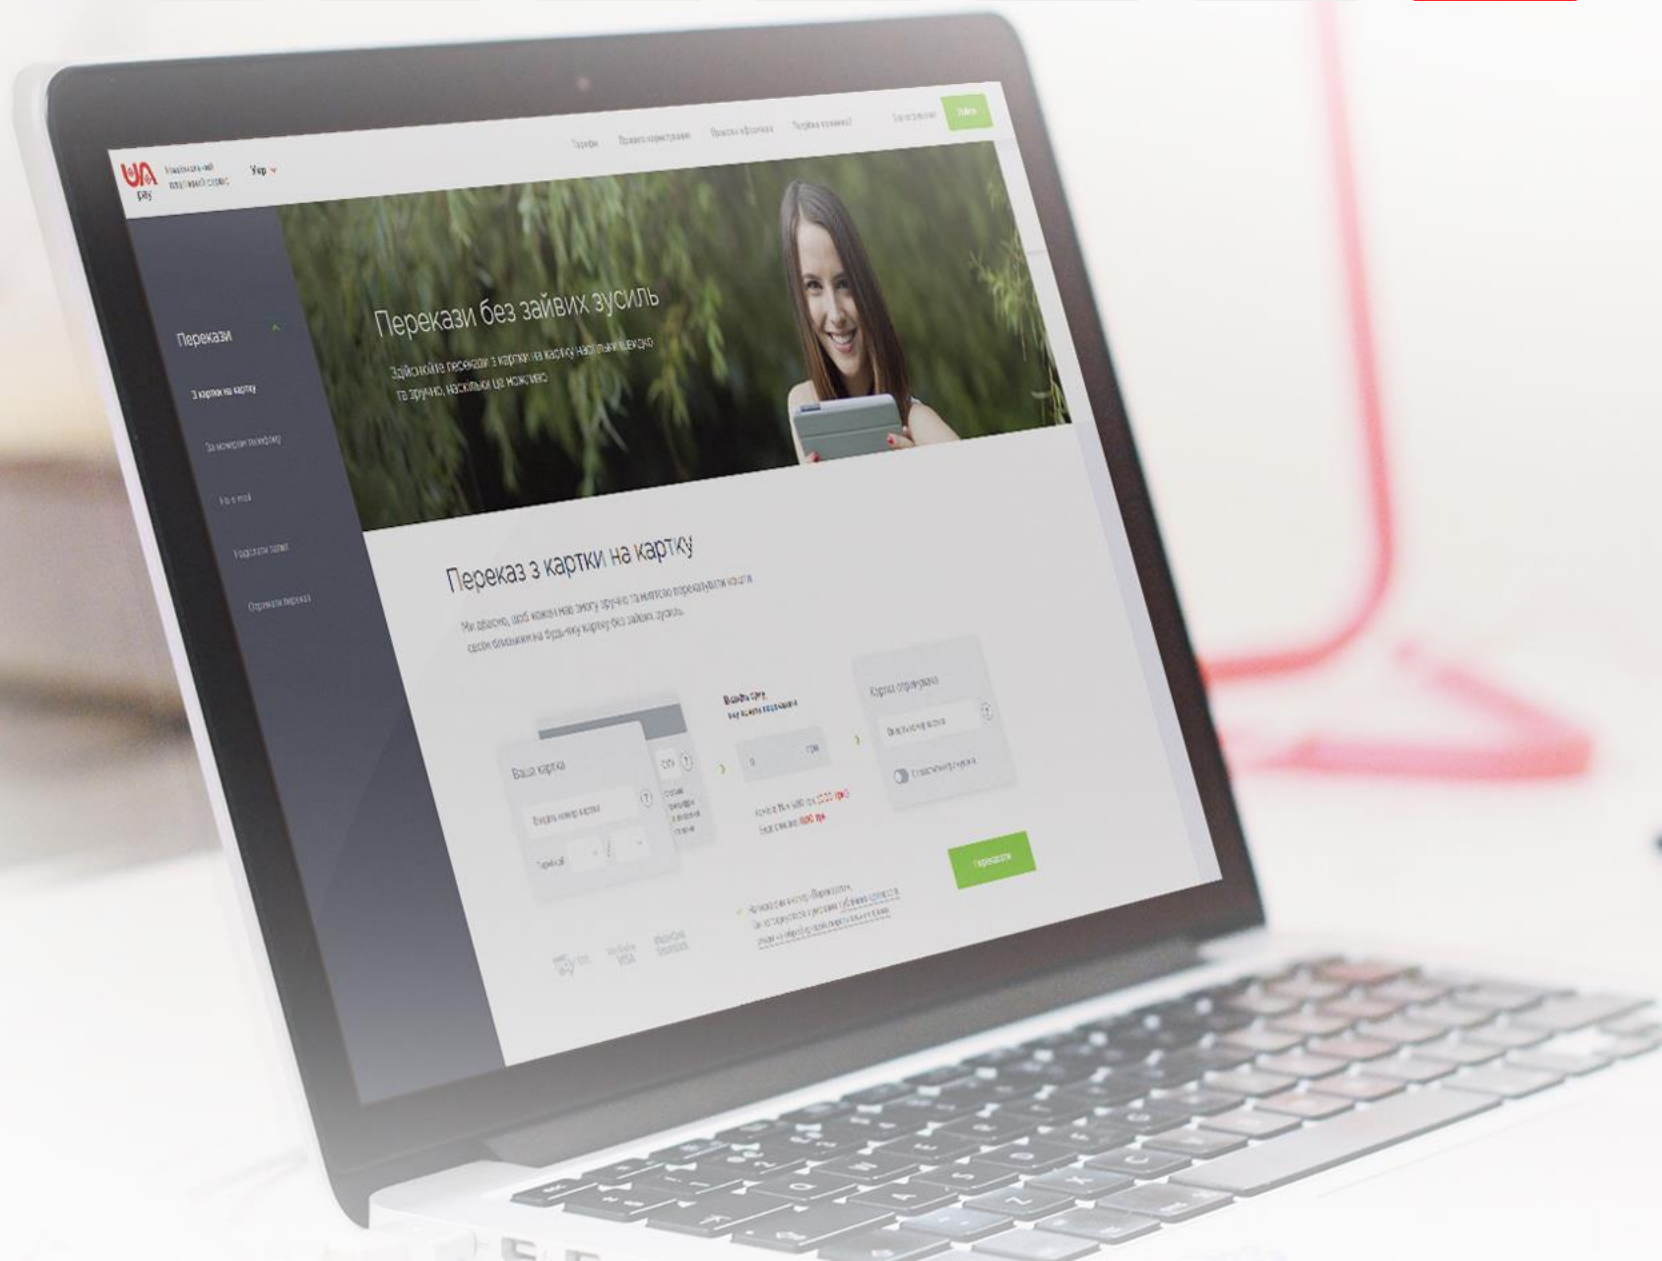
UA pay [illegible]

Укр

Тарифи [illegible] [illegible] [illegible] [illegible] Увійти

Перекази

З картки на картку

За номером телефону

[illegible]

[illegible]

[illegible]

Перекази без зайвих зусиль

Здійснюйте перекази з картки на картку настільки швидко та зручно, наскільки це можливо

Переказ з картки на картку

Ми дбаємо, щоб кожен мав змогу зручно та легко переказувати кошти своїм близьким на будь-яку картку без зайвих зусиль

Ваша картка

Введіть номер картки

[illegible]

CVV

Введіть суму

0 грн

Картка отримувача

Введіть номер картки

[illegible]

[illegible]

Переказати

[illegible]